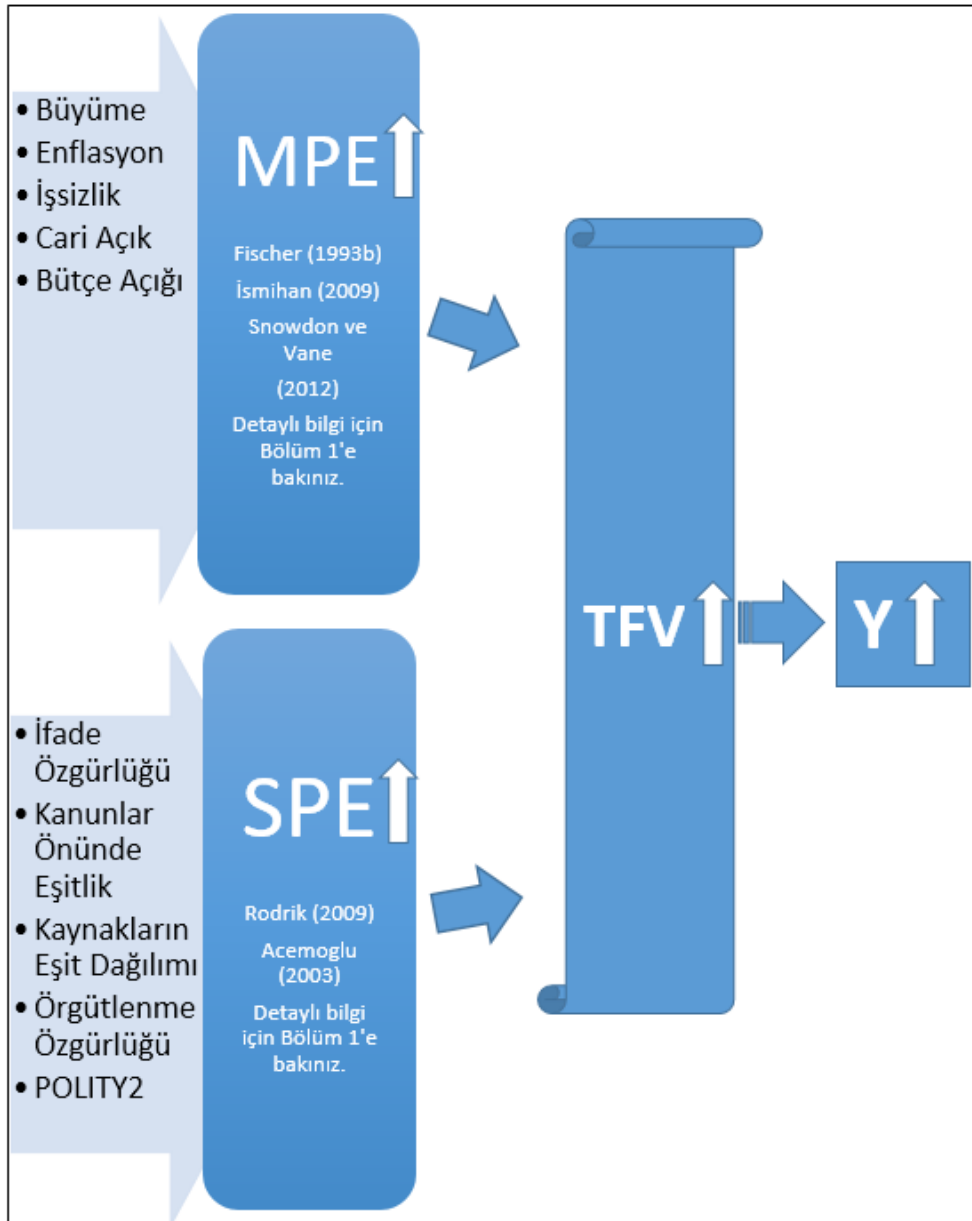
• Büyüme
• Enflasyon
• İşsizlik
• Cari Açık
• Bütçe Açığı

MPE

Fischer (1993b)
İsmihan (2009)
Snowdon ve Vane
(2012)
Detaylı bilgi için Bölüm 1'e bakınız.

• İfade Özgürlüğü
• Kanunlar Önünde Eşitlik
• Kaynakların Eşit Dağılımı
• Örgütlenme Özgürlüğü
• POLITY2

SPE

Rodrik (2009)
Acemoglu (2003)
Detaylı bilgi için Bölüm 1'e bakınız.

TFV

Y